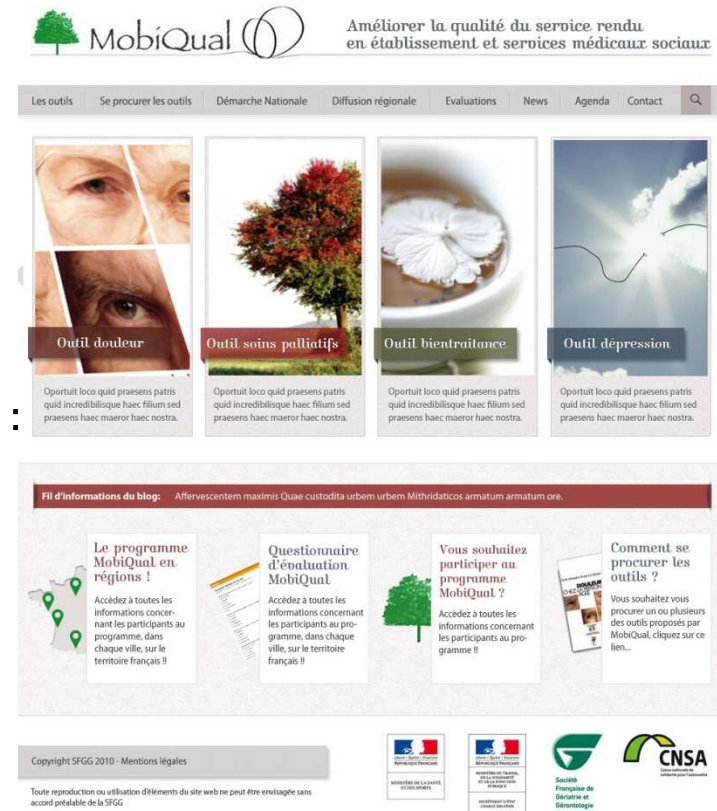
MobiQual

Améliorer la qualité du service rendu en établissement et services médicaux sociaux

Les outils | Se procurer les outils | Démarche Nationale | Diffusion régionale | Evaluations | News | Agenda | Contact

Outil douleur

Oportuit loco quid praesens patris quid incredibilisque haec filium sed praesens haec maeror haec nostra.

Outil soins palliatifs

Oportuit loco quid praesens patris quid incredibilisque haec filium sed praesens haec maeror haec nostra.

Outil bientraitance

Oportuit loco quid praesens patris quid incredibilisque haec filium sed praesens haec maeror haec nostra.

Outil dépression

Oportuit loco quid praesens patris quid incredibilisque haec filium sed praesens haec maeror haec nostra.

Fil d'informations du blog: Affervescentem maximis Quae custodita urbem urbem Mithridaticos armatum armatum ore.

Le programme MobiQual en régions !

Accédez à toutes les informations concernant les participants au programme, dans chaque ville, sur le territoire français !!

Questionnaire d'évaluation MobiQual

Accédez à toutes les informations concernant les participants au programme, dans chaque ville, sur le territoire français !!

Vous souhaitez participer au programme MobiQual ?

Accédez à toutes les informations concernant les participants au programme !!

Comment se procurer les outils ?

Vous souhaitez vous procurer un ou plusieurs des outils proposés par MobiQual, cliquez sur ce lien...

Copyright SFGG 2010 - Mentions légales

Toute reproduction ou utilisation d'éléments du site web ne peut être envisagée sans accord préalable de la SFGG

RÉPUBLIQUE FRANÇAISE
MINISTÈRE DE LA SANTÉ ET DES SPORTS

RÉPUBLIQUE FRANÇAISE
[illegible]

Société Française de Gériatrie et Gérontologie

CNSA
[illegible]